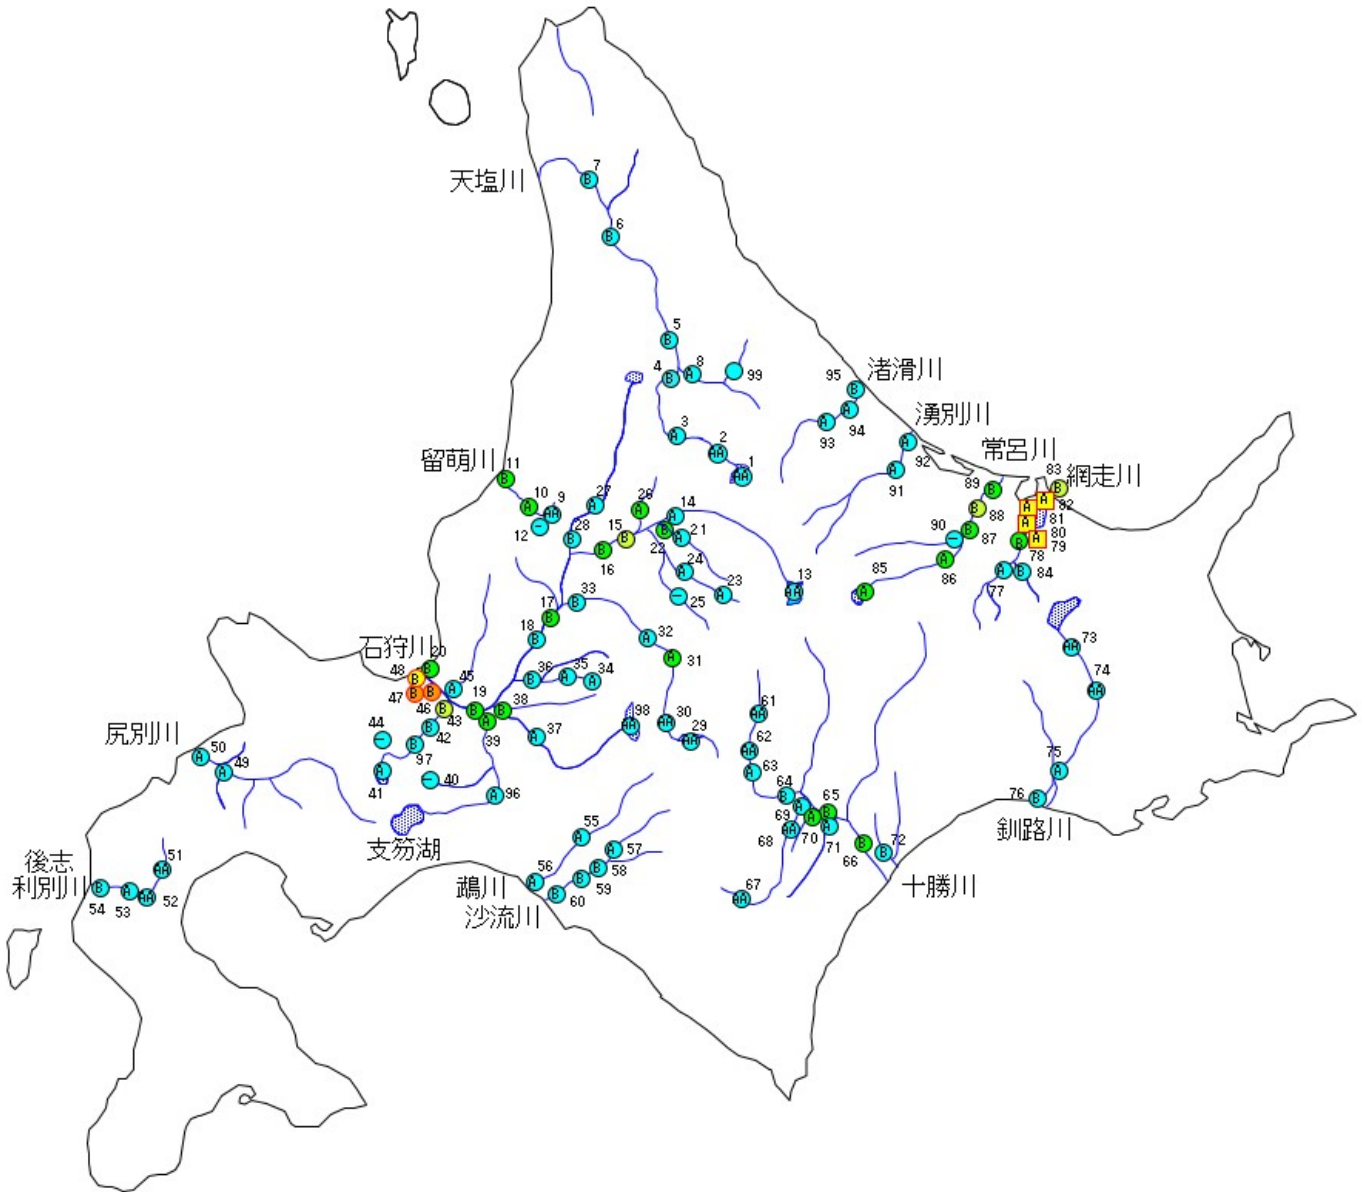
天塩川
7
B
6
B
5
B
4
B
8
A
99
渚滑川
95
B
94
A
93
A
湧別川
A
92
91
常呂川
83
B
網走川
A
82
A
81
A
80
A
79
78
B
89
B
88
B
87
B
90
86
A
85
A
84
B
77
A
3
A
2
AA
1
AA
留萌川
11
B
10
A
9
AA
12
27
A
28
B
26
A
15
B
16
B
14
A
22
B
21
A
24
A
23
A
25
13
AA
17
B
33
B
18
B
32
A
31
A
石狩川
20
B
48
B
47
B
B
45
A
46
B
19
B
43
A
38
B
36
B
35
A
34
A
44
42
B
39
37
A
98
AA
30
AA
29
AA
97
B
41
A
40
96
A
尻別川
50
A
49
A
支笏湖
61
AA
62
AA
63
A
64
B
A
65
B
A
69
AA
70
71
A
68
66
B
72
B
67
AA
55
A
57
A
56
A
58
B
59
B
60
B
鵡川
沙流川
十勝川
73
AA
74
AA
75
A
76
B
釧路川
後志
利別川
51
AA
54
B
53
A
52
AA